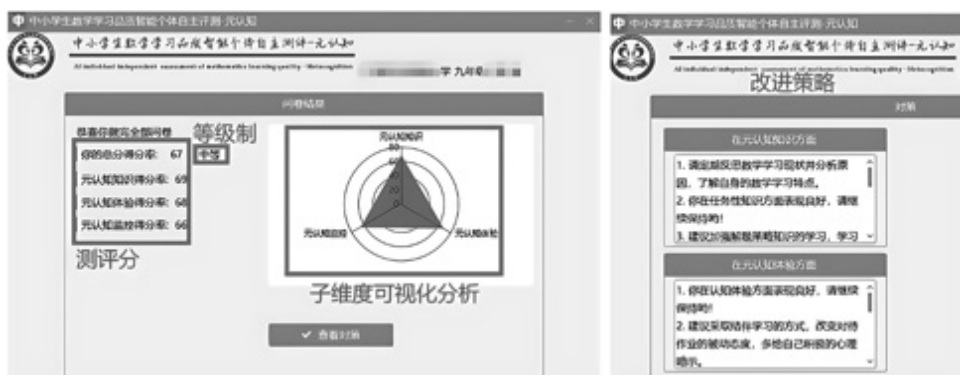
中小学生数学学习品质智能个体自主评测-元认知

中小学生数学学习品质智能个体自主测评—元认知

AI individual independent assessment of mathematics learning quality - Metacognition

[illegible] 学 九年级 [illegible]

问卷结果

恭喜你做完全部问卷

等级制

你的总分得分率: 67

中等

元认知知识得分率: 69

元认知体验得分率: 68

元认知监控得分率: 66

测评分

元认知知识

元认知监控

元认知体验

子维度可视化分析

✔ 查看对策

中小学生数学学习品质智能个体自主评测-元认知

中小学生数学学习品质智能个体自主测评—元认知

AI individual independent assessment of mathematics learning quality - Metacognition

改进策略

对策

在元认知知识方面

1. 请您加强反思数学学习现状并分析原因, 了解自身的数学学习特点。
2. 你在任务性知识方面表现良好, 请继续保持哦!
3. 建议加强解题策略知识的学习, 学习 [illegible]

在元认知体验方面

1. 你在认知体验方面表现良好, 请继续保持哦!
2. 建议采取结伴学习的方式, 改变对待作业的被动态度, 多给自己积极的心理暗示。